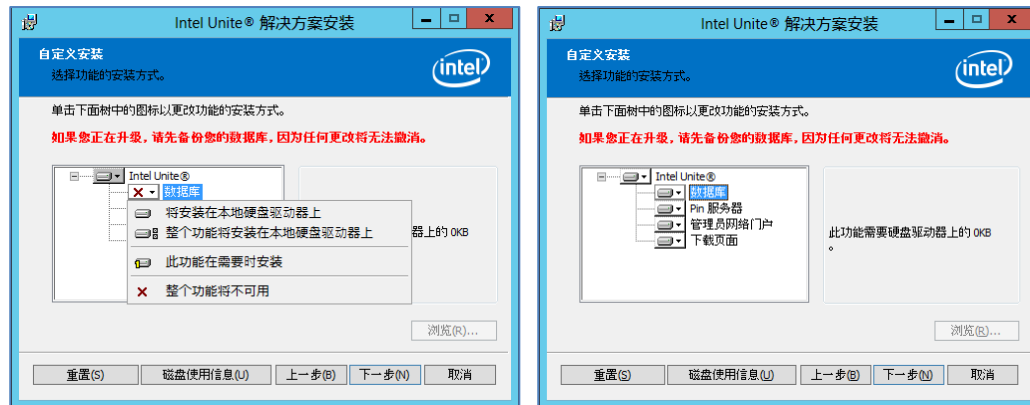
Intel Unite® 解决方案安装

自定义安装
选择功能的安装方式。

单击下面树中的图标以更改功能的安装方式。

如果您正在升级，请先备份您的数据库，因为任何更改将无法撤消。

Intel Unite®
数据库

将安装在本地硬盘驱动器上
整个功能将安装在本地硬盘驱动器上
此功能在需要时安装
整个功能将不可用

器上的 0KB

浏览(R)...

重置(S)　磁盘使用信息(U)　上一步(B)　下一步(N)　取消

Intel Unite® 解决方案安装

自定义安装
选择功能的安装方式。

单击下面树中的图标以更改功能的安装方式。

如果您正在升级，请先备份您的数据库，因为任何更改将无法撤消。

Intel Unite®
数据库
Pin 服务器
管理员网络门户
下载页面

此功能需要硬盘驱动器上的 0KB 。

浏览(R)...

重置(S)　磁盘使用信息(U)　上一步(B)　下一步(N)　取消